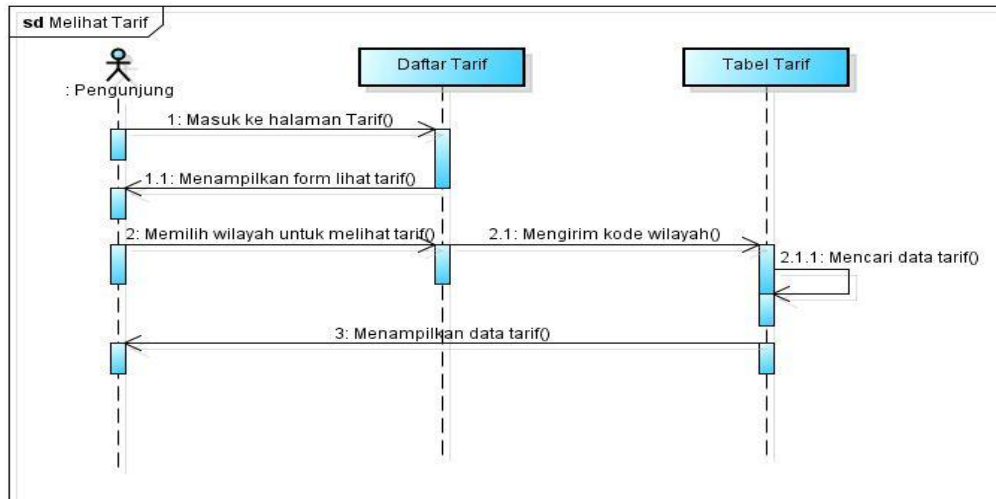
sd Melihat Tarif

: Pengunjung

Daftar Tarif

Tabel Tarif

1: Masuk ke halaman Tarif()

1.1: Menampilkan form lihat tarif()

2: Memilih wilayah untuk melihat tarif()

2.1: Mengirim kode wilayah()

2.1.1: Mencari data tarif()

3: Menampilkan data tarif()